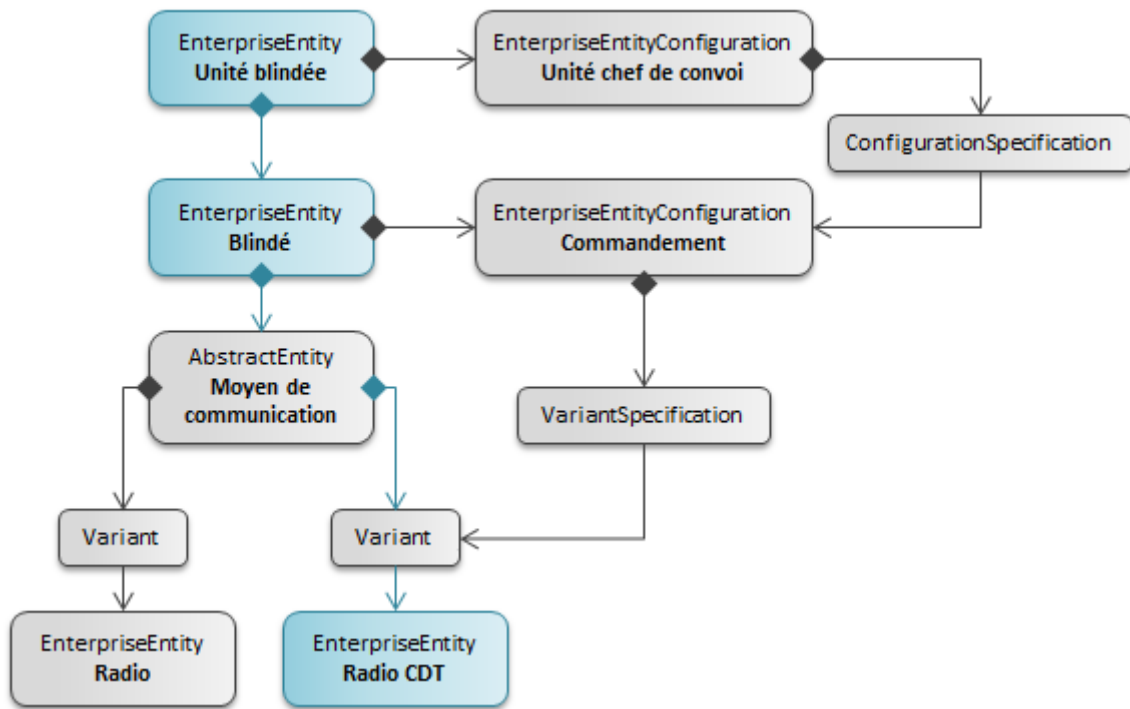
EnterpriseEntity
Unité blindée

EnterpriseEntityConfiguration
Unité chef de convoi

ConfigurationSpecification

EnterpriseEntity
Blindé

EnterpriseEntityConfiguration
Commandement

AbstractEntity
Moyen de communication

VariantSpecification

Variant

Variant

EnterpriseEntity
Radio

EnterpriseEntity
Radio CDT